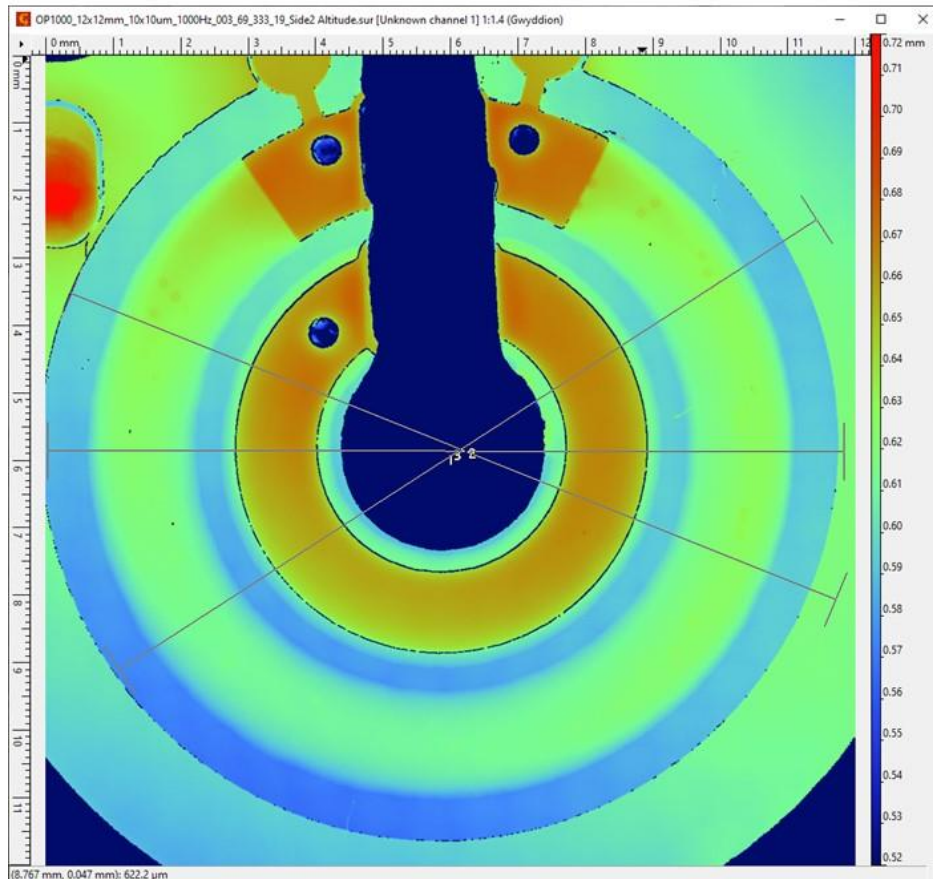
OP1000_12x12mm_10x10um_1000Hz_003_69_333_19_Side2 Altitude.sur [Unknown channel 1] 1:1.4 (Gwyddion)

0 mm 1 2 3 4 5 6 7 8 9 10 11 12

0 mm 1 2 3 4 5 6 7 8 9 10 11

0.72 mm
0.71
0.70
0.69
0.68
0.67
0.66
0.65
0.64
0.63
0.62
0.61
0.60
0.59
0.58
0.57
0.56
0.55
0.54
0.53
0.52

1 3 2

(8.767 mm, 0.047 mm): 622.2 µm